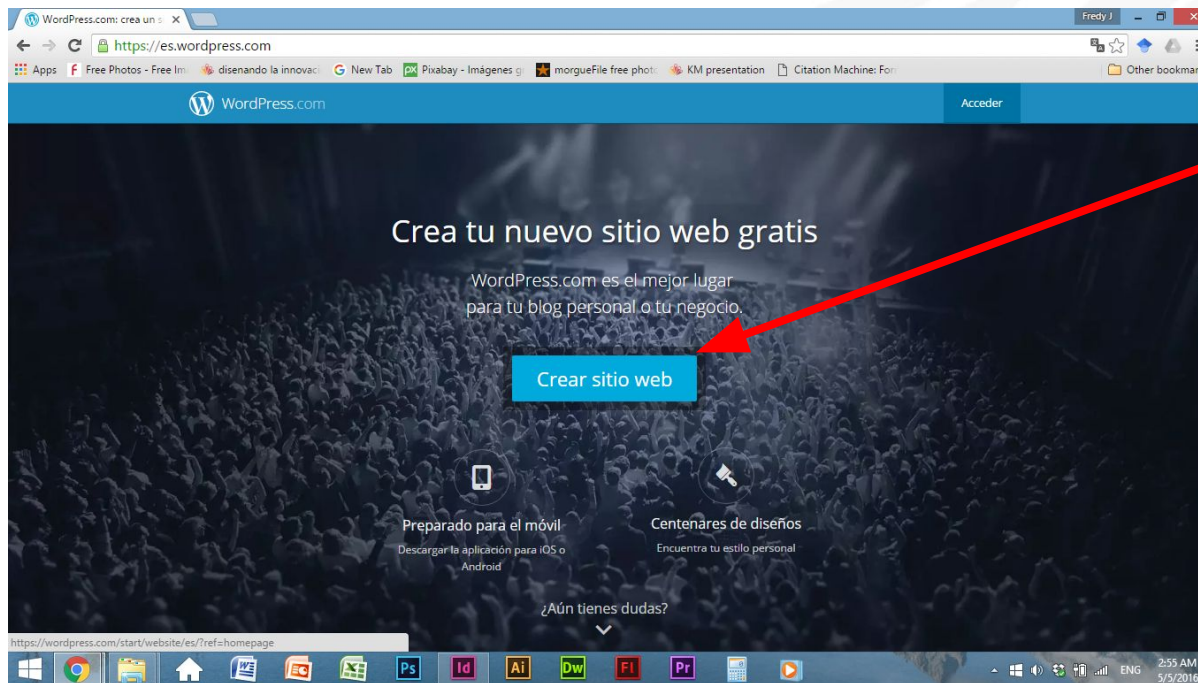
WordPress.com: crea un s ×

Fredy J

https://es.wordpress.com

Apps Free Photos - Free Im disenando la innovac New Tab Pixabay - Imágenes g morgueFile free phot KM presentation Citation Machine: For Other bookmar

WordPress.com

Acceder

Crea tu nuevo sitio web gratis

WordPress.com es el mejor lugar para tu blog personal o tu negocio.

Crear sitio web

Preparado para el móvil

Descargar la aplicación para iOS o Android

Centenares de diseños

Encuentra tu estilo personal

¿Aún tienes dudas?

https://wordpress.com/start/website/es/?ref=homepage

Ps Id Ai Dw Fl Pr

ENG 2:55 AM 5/5/2016